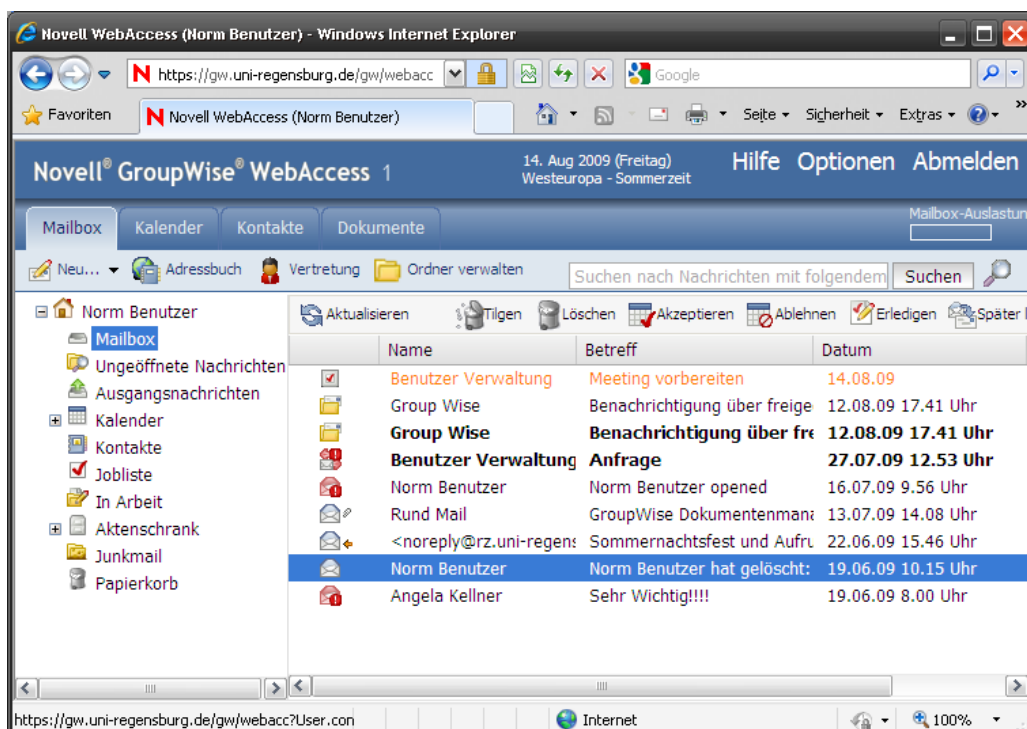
Novell WebAccess (Norm Benutzer) - Windows Internet Explorer

https://gw.uni-regensburg.de/gw/webacc

Google

Favoriten

Novell WebAccess (Norm Benutzer)

Seite ▾ Sicherheit ▾ Extras ▾

Novell® GroupWise® WebAccess 1

14. Aug 2009 (Freitag)
Westeuropa - Sommerzeit

Hilfe Optionen Abmelden

Mailbox Kalender Kontakte Dokumente

Mailbox-Auslastun

Neu... ▾ Adressbuch Vertretung Ordner verwalten

Suchen nach Nachrichten mit folgendem Suchen

Norm Benutzer
Mailbox
Ungeöffnete Nachrichten
Ausgangsnachrichten
Kalender
Kontakte
Jobliste
In Arbeit
Aktenschrank
Junkmail
Papierkorb

Aktualisieren Tilgen Löschen Akzeptieren Ablehnen Erledigen Später l

| | Name | Betreff | Datum |
|---|---|---|---|
| | Benutzer Verwaltung | Meeting vorbereiten | 14.08.09 |
| | Group Wise | Benachrichtigung über freige | 12.08.09 17.41 Uhr |
| | Group Wise | Benachrichtigung über fre | 12.08.09 17.41 Uhr |
| | Benutzer Verwaltung | Anfrage | 27.07.09 12.53 Uhr |
| | Norm Benutzer | Norm Benutzer opened | 16.07.09 9.56 Uhr |
| | Rund Mail | GroupWise Dokumentenmana | 13.07.09 14.08 Uhr |
| | <noreply@rz.uni-regens | Sommernachtsfest und Aufru | 22.06.09 15.46 Uhr |
| | Norm Benutzer | Norm Benutzer hat gelöscht: | 19.06.09 10.15 Uhr |
| | Angela Kellner | Sehr Wichtig!!!! | 19.06.09 8.00 Uhr |

https://gw.uni-regensburg.de/gw/webacc?User.con

Internet

100%